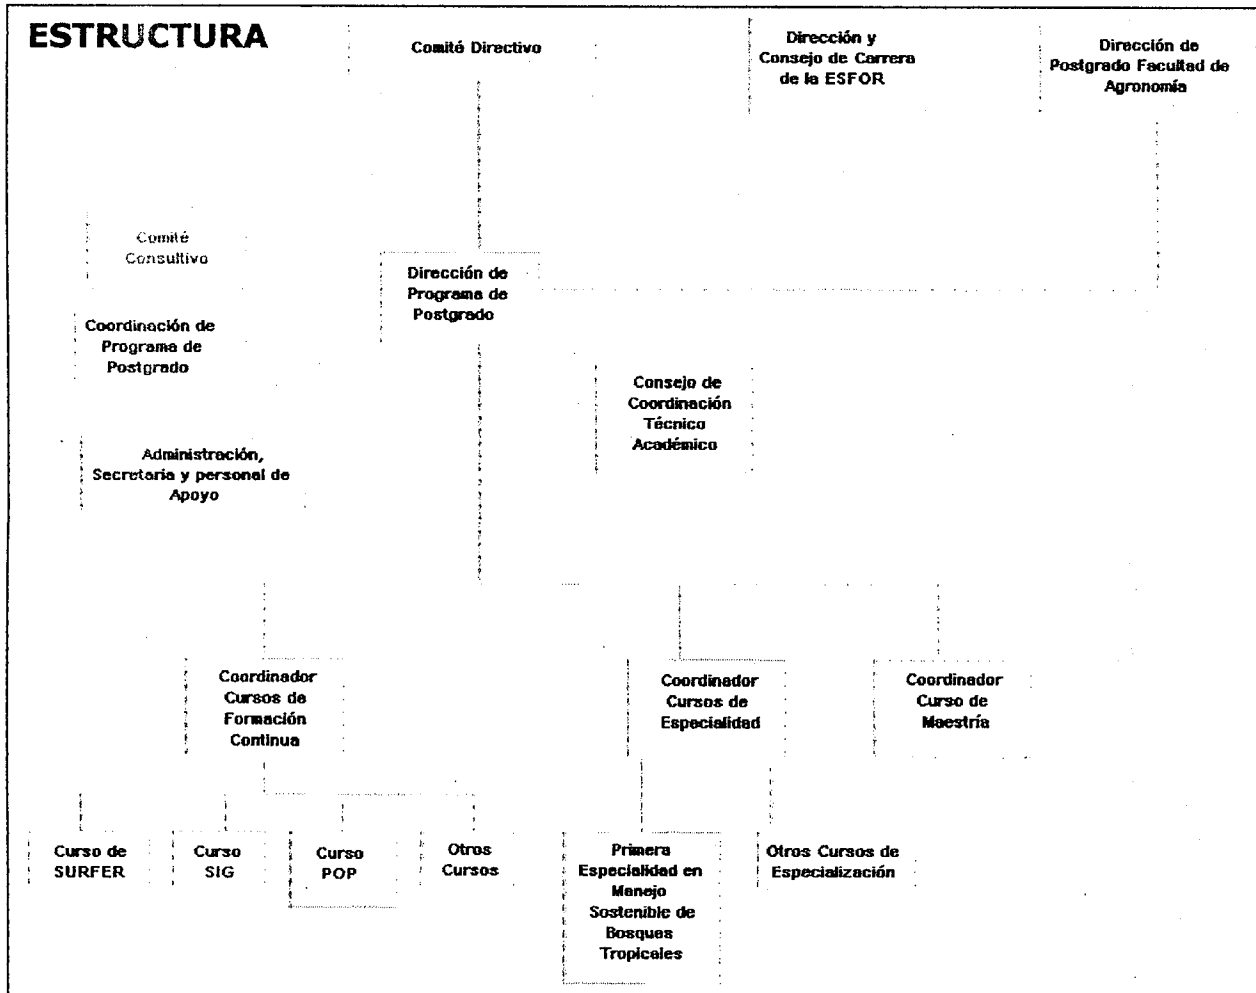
ESTRUCTURA

Comité Directivo

Dirección y Consejo de Carrera de la ESFOR

Dirección de Postgrado Facultad de Agronomía

Comité Consultivo

Dirección de Programa de Postgrado

Coordinación de Programa de Postgrado

Consejo de Coordinación Técnico Académico

Administración, Secretaria y personal de Apoyo

Coordinador Cursos de Formación Continua

Coordinador Cursos de Especialidad

Coordinador Curso de Maestría

Curso de SURFER

Curso SIG

Curso POP

Otros Cursos

Primera Especialidad en Manejo Sostenible de Bosques Tropicales

Otros Cursos de Especialización